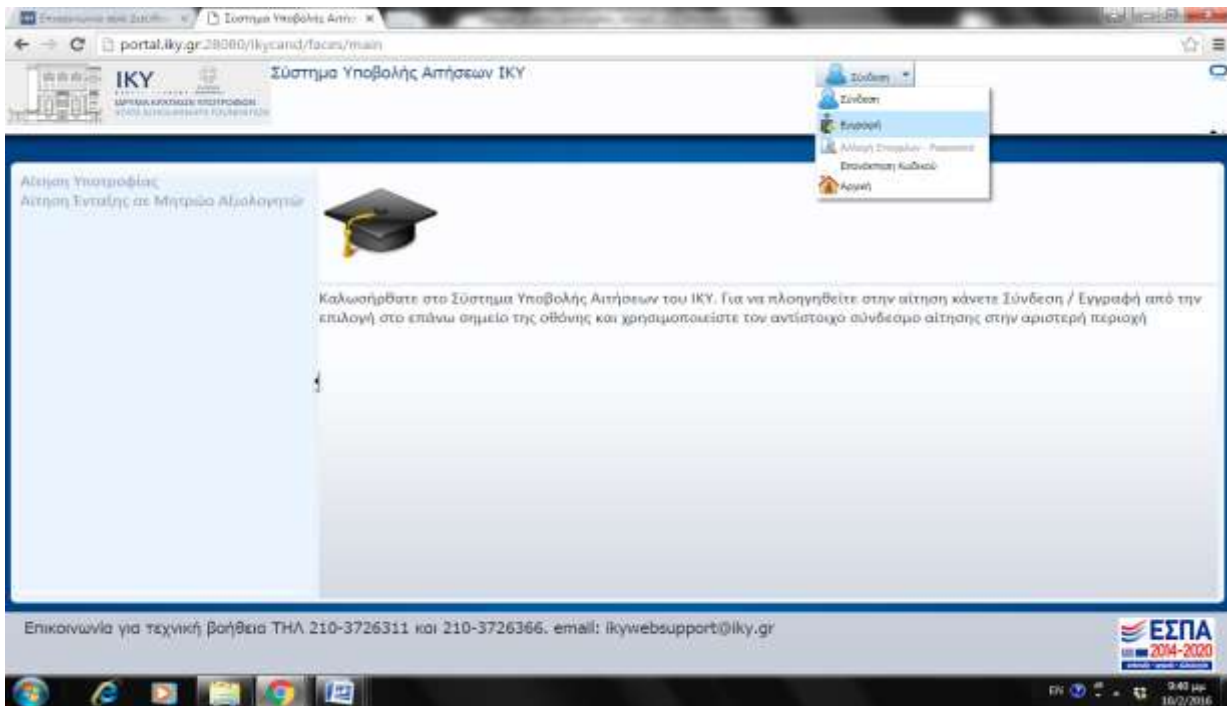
Σύστημα Υποβολής Αιτ... ×

portal.iky.gr:28080/ikycand/faces/main

IKY

ΙΔΡΥΜΑ ΚΡΑΤΙΚΩΝ ΥΠΟΤΡΟΦΙΩΝ

Σύστημα Υποβολής Αιτήσεων ΙΚΥ

Σύνδεση

Σύνδεση

Εγγραφή

Αλλαγή Στοιχείων - Password

Επανέκδοση Κωδικού

Αρχική

Αίτηση Υποτροφίας

Αίτηση Ένταξης σε Μητρώο Αξιολογητών

Καλωσήρθατε στο Σύστημα Υποβολής Αιτήσεων του ΙΚΥ. Για να πλοηγηθείτε στην αίτηση κάνετε Σύνδεση / Εγγραφή από την επιλογή στο επάνω σημείο της οθόνης και χρησιμοποιείστε τον αντίστοιχο σύνδεσμο αίτησης στην αριστερή περιοχή

Επικοινωνία για τεχνική βοήθεια ΤΗΛ 210-3726311 και 210-3726366. email: ikywebsupport@iky.gr

ΕΣΠΑ 2014-2020

EN 9:40 μμ 10/2/2016